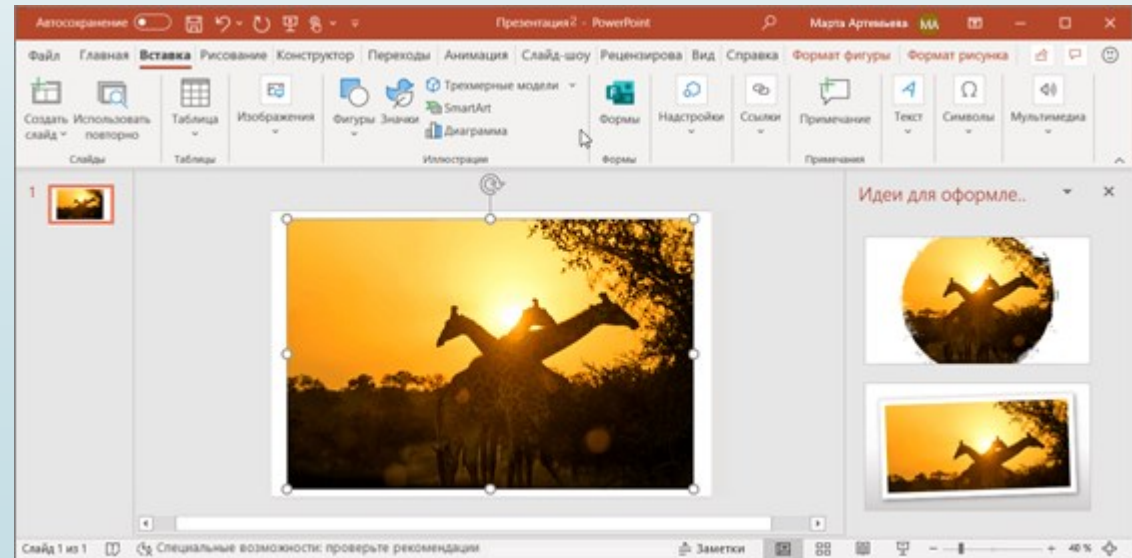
Автосохранение Презентация2 - PowerPoint Марта Артемьева МА

Файл Главная Вставка Рисование Конструктор Переходы Анимация Слайд-шоу Рецензирова Вид Справка Формат фигуры Формат рисунка

Создать слайд Использовать повторно Слайды Таблица Таблицы Изображения Фигуры Значки Трехмерные модели SmartArt Диаграмма Иллюстрации Формы Формы Надстройки Ссылки Примечание Примечания Текст Символы Мультимедиа

1

Идеи для оформле..

Слайд 1 из 1 Специальные возможности: проверьте рекомендации Заметки 46 %